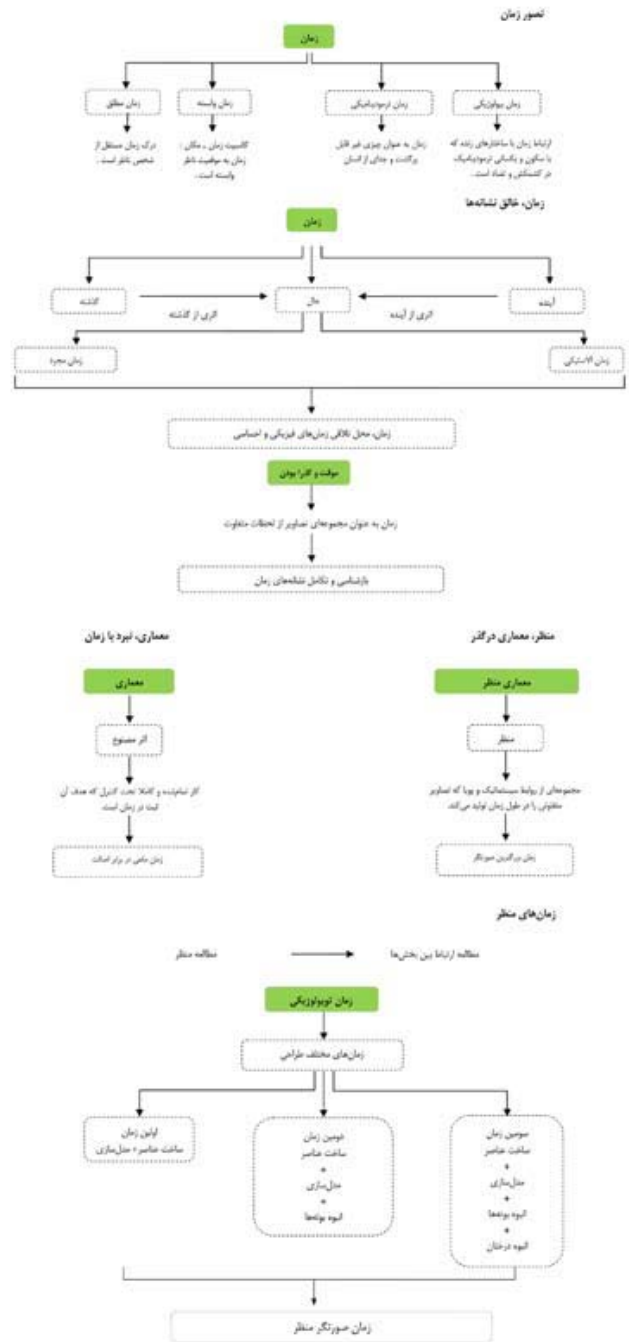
تصور زمان

زمان

زمان بیولوژیکی
ارتباط زمان با ساختارهای زنده که با سکون و یکسانی ترمودینامیک در کشمکش و تضاد است.

زمان ترمودینامیکی
زمان به عنوان چیزی غیر قابل برگشت و جدای از انسان

زمان وابسته
کاسمیت زمان ، مکان : زمان به موقعیت ناظر وابسته است.

زمان مطلق
درک زمان مستقل از شخص ناظر است.

زمان، خالق نشانه‌ها

زمان

آینده

حال

گذشته

اثری از آینده

اثری از گذشته

زمان الاستیکی

زمان مجرد

زمان، محل تلاقی زمان‌های فیزیکی و احساسی

موقت و گذرا بودن

زمان به عنوان مجموعه‌ای تصاویر از لحظات متفاوت

بازشناسی و تکامل نشانه‌های زمان

منظر، معماری درگذر

معماری منظر

منظر

مجموعه‌ای از روابط سیستماتیک و پویا که تصاویر متفاوتی را در طول زمان تولید می‌کند.

زمان درگذرش صورتگر

معماری، نبرد با زمان

معماری

اثر مصنوع

کار تمام‌شده و کاملا تحت کنترل که هدف آن ثبات در زمان است.

زمان منفی در برابر اصالت

زمان‌های منظر

مطالعه ارتباط بین بخش‌ها

مطالعه منظر

زمان توپولوژیکی

زمان‌های مختلف طراحی

سومین زمان
ساخت عناصر
+
مدل‌سازی
+
انبوه بوته‌ها
+
انبوه درختان

دومین زمان
ساخت عناصر
+
مدل‌سازی
+
انبوه بوته‌ها

اولین زمان
ساخت عناصر + مدل‌سازی

زمان صورتگر منظر